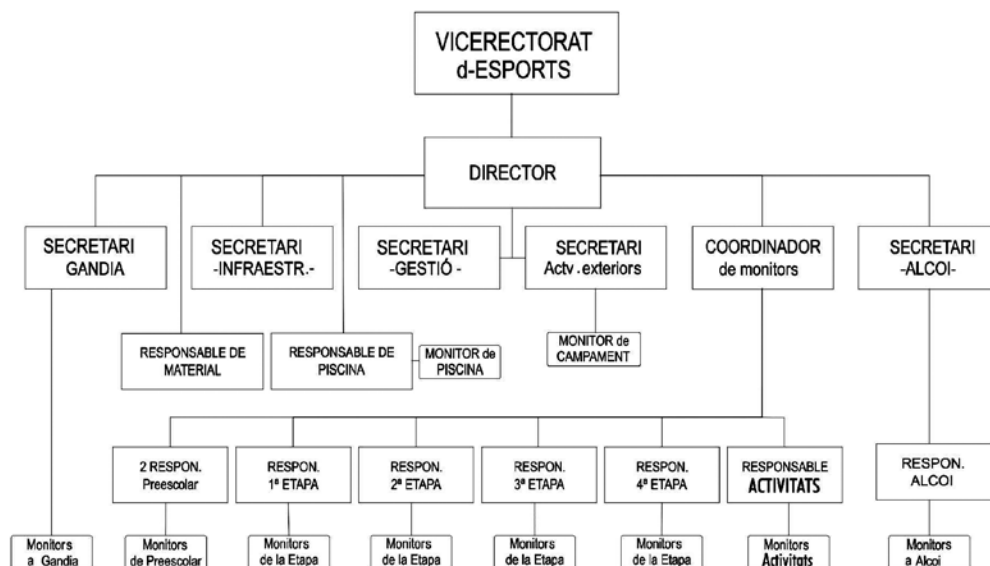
VICERECTORAT d-ESPORTS

DIRECTOR

SECRETARI GANDIA

SECRETARI -INFRAESTR.-

SECRETARI -GESTIÓ -

SECRETARI Actv .exteriors

COORDINADOR de monitors

SECRETARI -ALCOI-

RESPONSABLE DE MATERIAL

RESPONSABLE DE PISCINA

MONITOR de PISCINA

MONITOR de CAMPAMENT

2 RESPON. Preescolar

RESPON. 1ª ETAPA

RESPON. 2ª ETAPA

RESPON. 3ª ETAPA

RESPON. 4ª ETAPA

RESPONSABLE ACTIVITATS

RESPON. ALCOI

Monitors a Gandia

Monitors de Preescolar

Monitors de la Etapa

Monitors de la Etapa

Monitors de la Etapa

Monitors de la Etapa

Monitors Activitats

Monitors a Alcoi